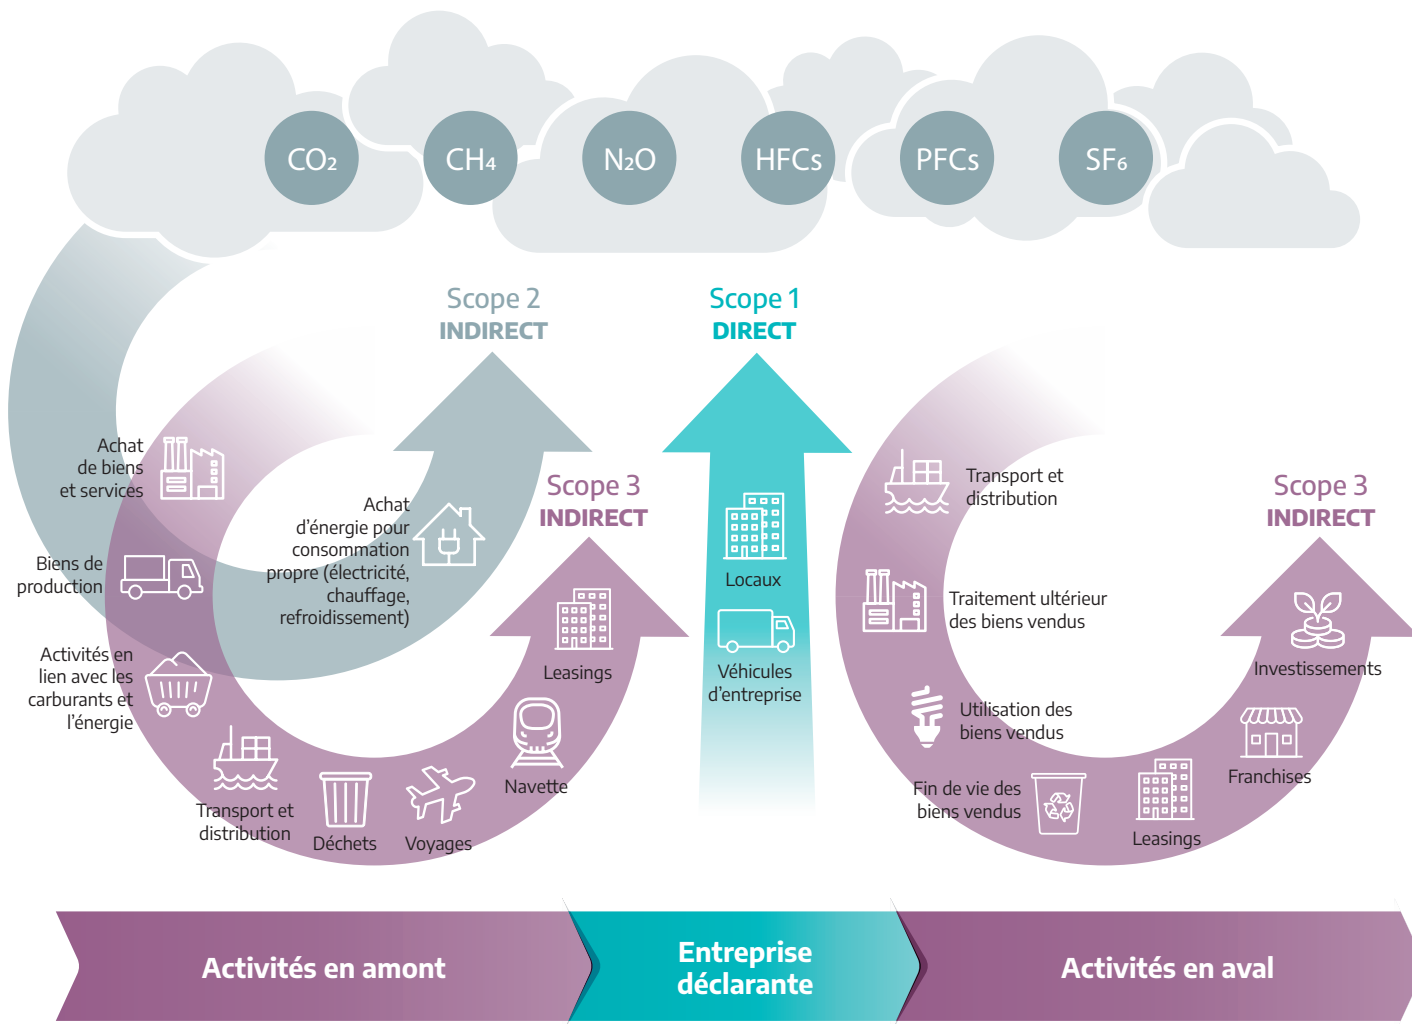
$CO_2$ $CH_4$ $N_2O$ HFCs PFCs $SF_6$

Scope 2
INDIRECT

Scope 1
DIRECT

Scope 3
INDIRECT

Scope 3
INDIRECT

Achat de biens et services

Achat d'énergie pour consommation propre (électricité, chauffage, refroidissement)

Biens de production

Activités en lien avec les carburants et l'énergie

Transport et distribution

Déchets

Voyages

Navette

Leasings

Locaux

Véhicules d'entreprise

Transport et distribution

Traitement ultérieur des biens vendus

Utilisation des biens vendus

Fin de vie des biens vendus

Leasings

Franchises

Investissements

Activités en amont

Entreprise déclarante

Activités en aval